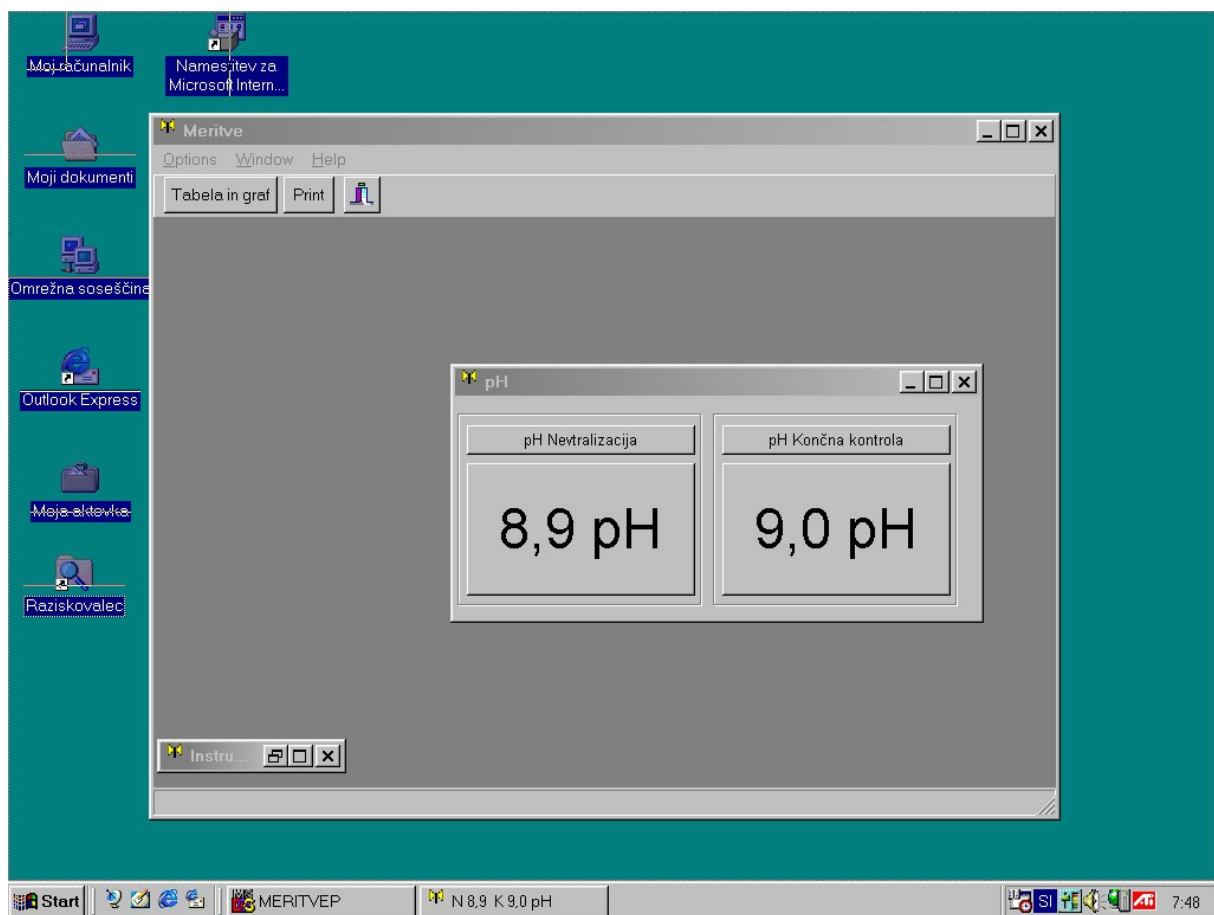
Moj računalnik

Namestitev za Microsoft Intern...

Moji dokumenti

Omrežna soseščina

Outlook Express

Moja aktovka

Raziskovalec

Meritve

Options Window Help

Tabela in graf Print

pH

pH Nevtralizacija

8,9 pH

pH Končna kontrola

9,0 pH

Instru...

Start MERITVEP N 8,9 K 9,0 pH SI 7:48